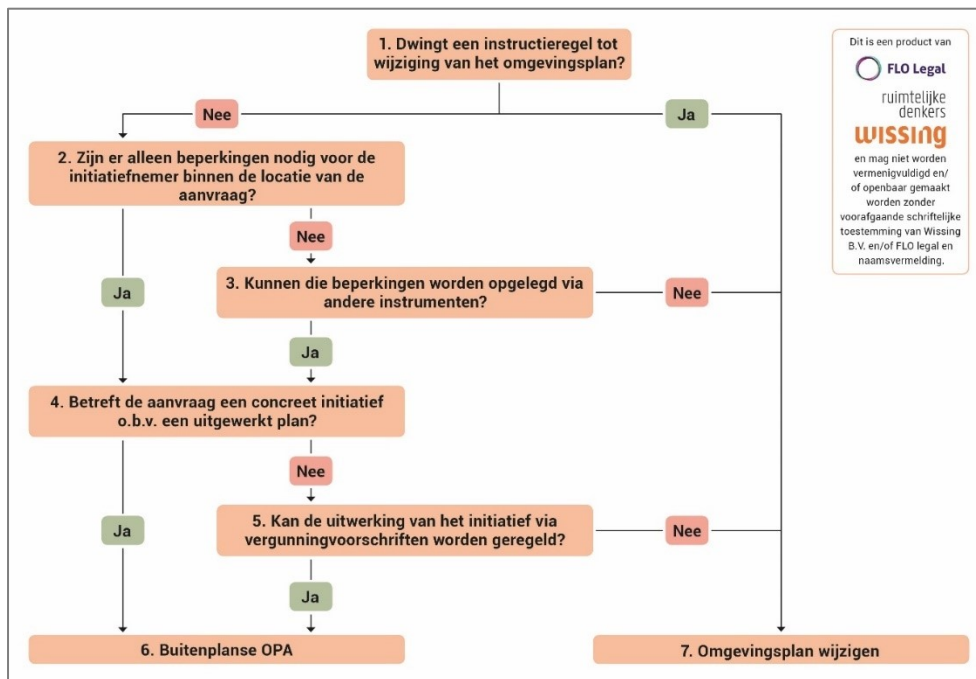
1. Dwingt een instructieregel tot wijziging van het omgevingsplan?

Nee

Ja

2. Zijn er alleen beperkingen nodig voor de initiatiefnemer binnen de locatie van de aanvraag?

Nee

Ja

3. Kunnen die beperkingen worden opgelegd via andere instrumenten?

Nee

Ja

4. Betreft de aanvraag een concreet initiatief o.b.v. een uitgewerkt plan?

Nee

Ja

5. Kan de uitwerking van het initiatief via vergunningvoorschriften worden geregeld?

Nee

Ja

6. Buitenplanse OPA

7. Omgevingsplan wijzigen

Dit is een product van FLO Legal ruimtelijke denkers WISSING en mag niet worden vermenigvuldigd en/of openbaar gemaakt worden zonder voorafgaande schriftelijke toestemming van Wissing B.V. en/of FLO legal en naamsvermelding.